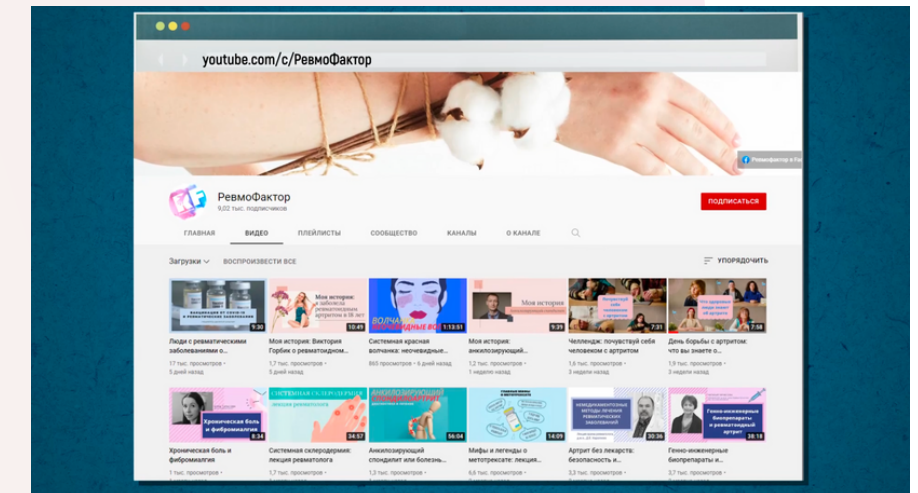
youtube.com/c/РевмоФактор

Ревмофактор в Fa

RF

РевмоФактор
9,02 тыс. подписчиков

ПОДПИСАТЬСЯ

ГЛАВНАЯ ВИДЕО ПЛЕЙЛИСТЫ СООБЩЕСТВО КАНАЛЫ О КАНАЛЕ

Загрузки ВОСПРОИЗВЕСТИ ВСЕ

УПОРЯДОЧИТЬ

9:30
Люди с ревматическими заболеваниями о...
17 тыс. просмотров
5 дней назад

Моя история: Виктория Горбик о заболела ревматоидным артритом в 18 лет
10:49
Моя история: Виктория Горбик о ревматоидном...
1,7 тыс. просмотров
5 дней назад

ВОЛЧАНКА
1:13:51
Системная красная волчанка: неочевидные...
865 просмотров · 6 дней назад

Моя история
9:39
Моя история: анкилозирующий...
1,2 тыс. просмотров
1 неделю назад

7:31
Челлендж: почувствуй себя человеком с артритом
1,8 тыс. просмотров
1 неделю назад

7:58
День борьбы с артритом: что вы знаете о...
1,9 тыс. просмотров
1 неделю назад

Хроническая боль и фибромиалгия
8:34
Хроническая боль и фибромиалгия
1 тыс. просмотров
1 неделю назад

СИСТЕМНАЯ СКЛЕРОДЕРМИЯ
лекция ревматолога
34:57
Системная склеродермия: лекция ревматолога
1,7 тыс. просмотров
1 неделю назад

АНКИЛОЗИРУЮЩИЙ СПОНДИЛИТ
56:04
Анкилозирующий спондилит или болезнь...
1,3 тыс. просмотров
1 неделю назад

14:09
Мифы и легенды о метотрексате: лекция...
6,6 тыс. просмотров
1 неделю назад

НЕМЕДИКАМЕНТОЗНЫЕ МЕТОДЫ ЛЕЧЕНИЯ РЕВМАТИЧЕСКИХ ЗАБОЛЕВАНИЙ
30:36
Артрит без лекарств: безопасность и...
3,3 тыс. просмотров
1 неделю назад

Генно-инженерные биопрепараты и ревматоидный артрит
38:18
Генно-инженерные биопрепараты и...
1,6 тыс. просмотров
1 неделю назад